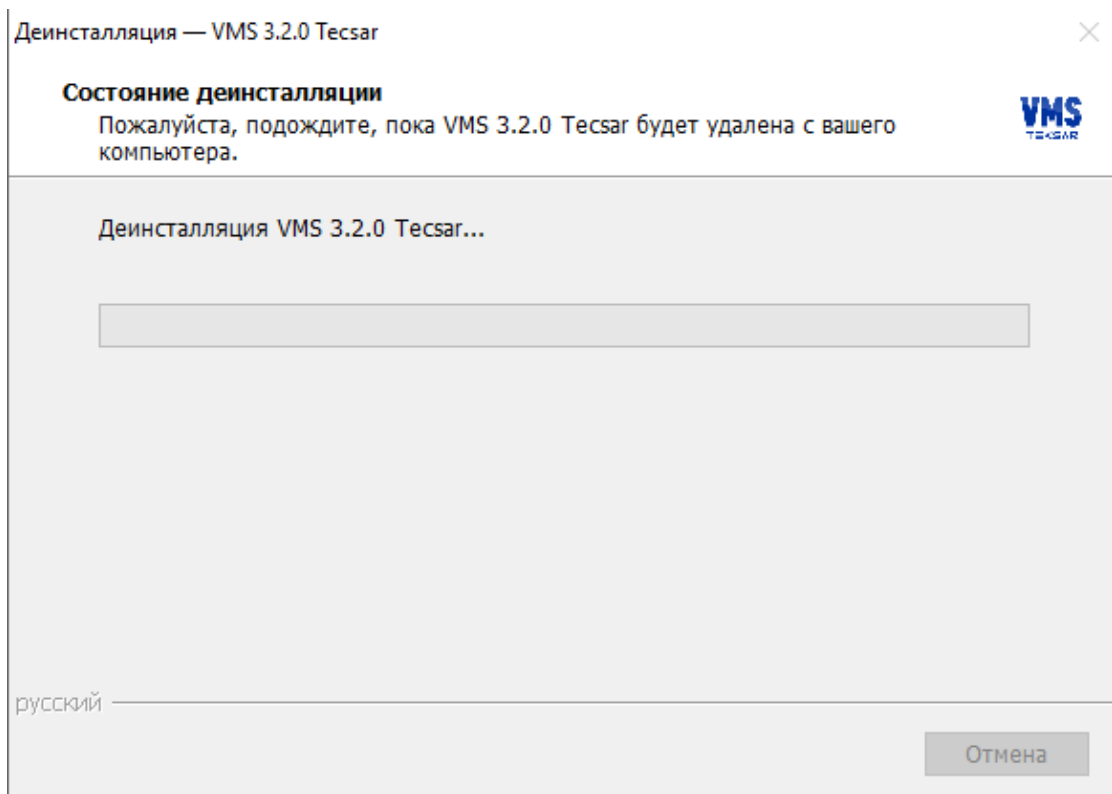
Деинсталляция — VMS 3.2.0 Tecsar

Состояние деинсталляции
Пожалуйста, подождите, пока VMS 3.2.0 Tecsar будет удалена с вашего компьютера.

VMS
TECSAR

Деинсталляция VMS 3.2.0 Tecsar...

русский

Отмена